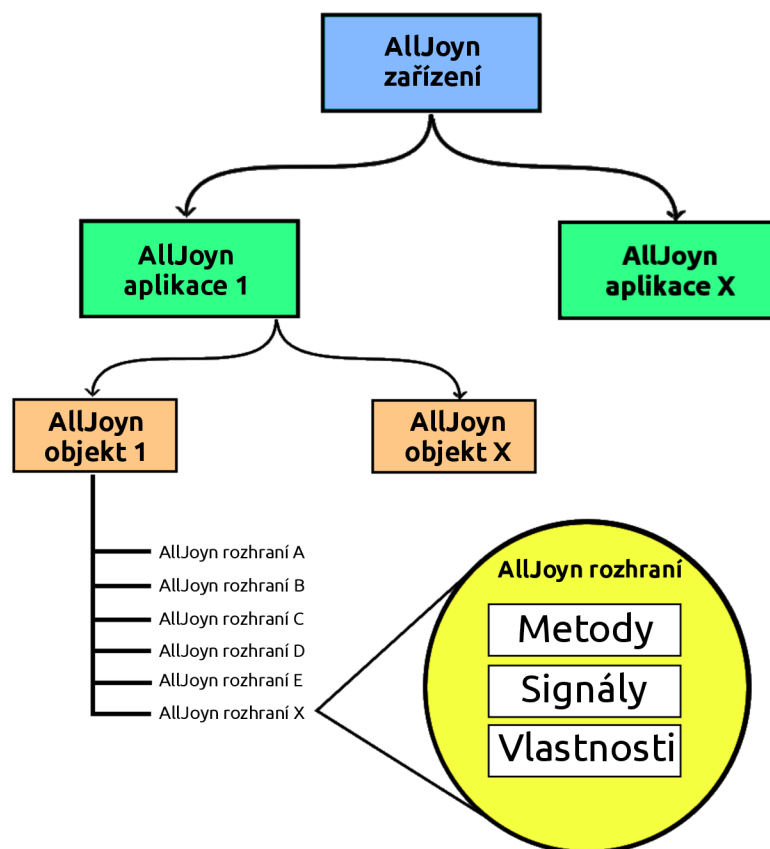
AllJoyn zařízení

AllJoyn aplikace 1

AllJoyn aplikace X

AllJoyn objekt 1

AllJoyn objekt X

AllJoyn rozhraní A
AllJoyn rozhraní B
AllJoyn rozhraní C
AllJoyn rozhraní D
AllJoyn rozhraní E
AllJoyn rozhraní X

AllJoyn rozhraní

Metody

Signály

Vlastnosti